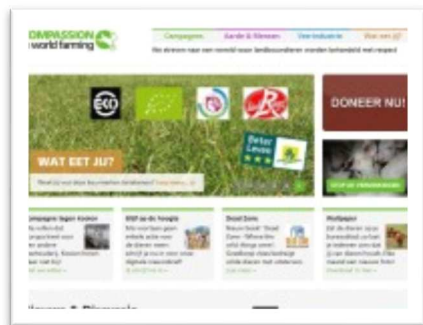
OMPASSION
world farming

Campagnes
Aarde & Bieren
Voor industrie
Wat een jij?

Wij streven naar een wereld waar landbouwdieren worden behandeld met respect

DONEER NU!

WAT EET JIJ?

Weet jij wat deze keurmerken betekenen? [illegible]

Beter Leven

Campagne tegen Kooien
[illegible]

Stijl op de hoogte
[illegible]

Dood Zone
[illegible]

Wallpaper
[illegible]

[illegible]